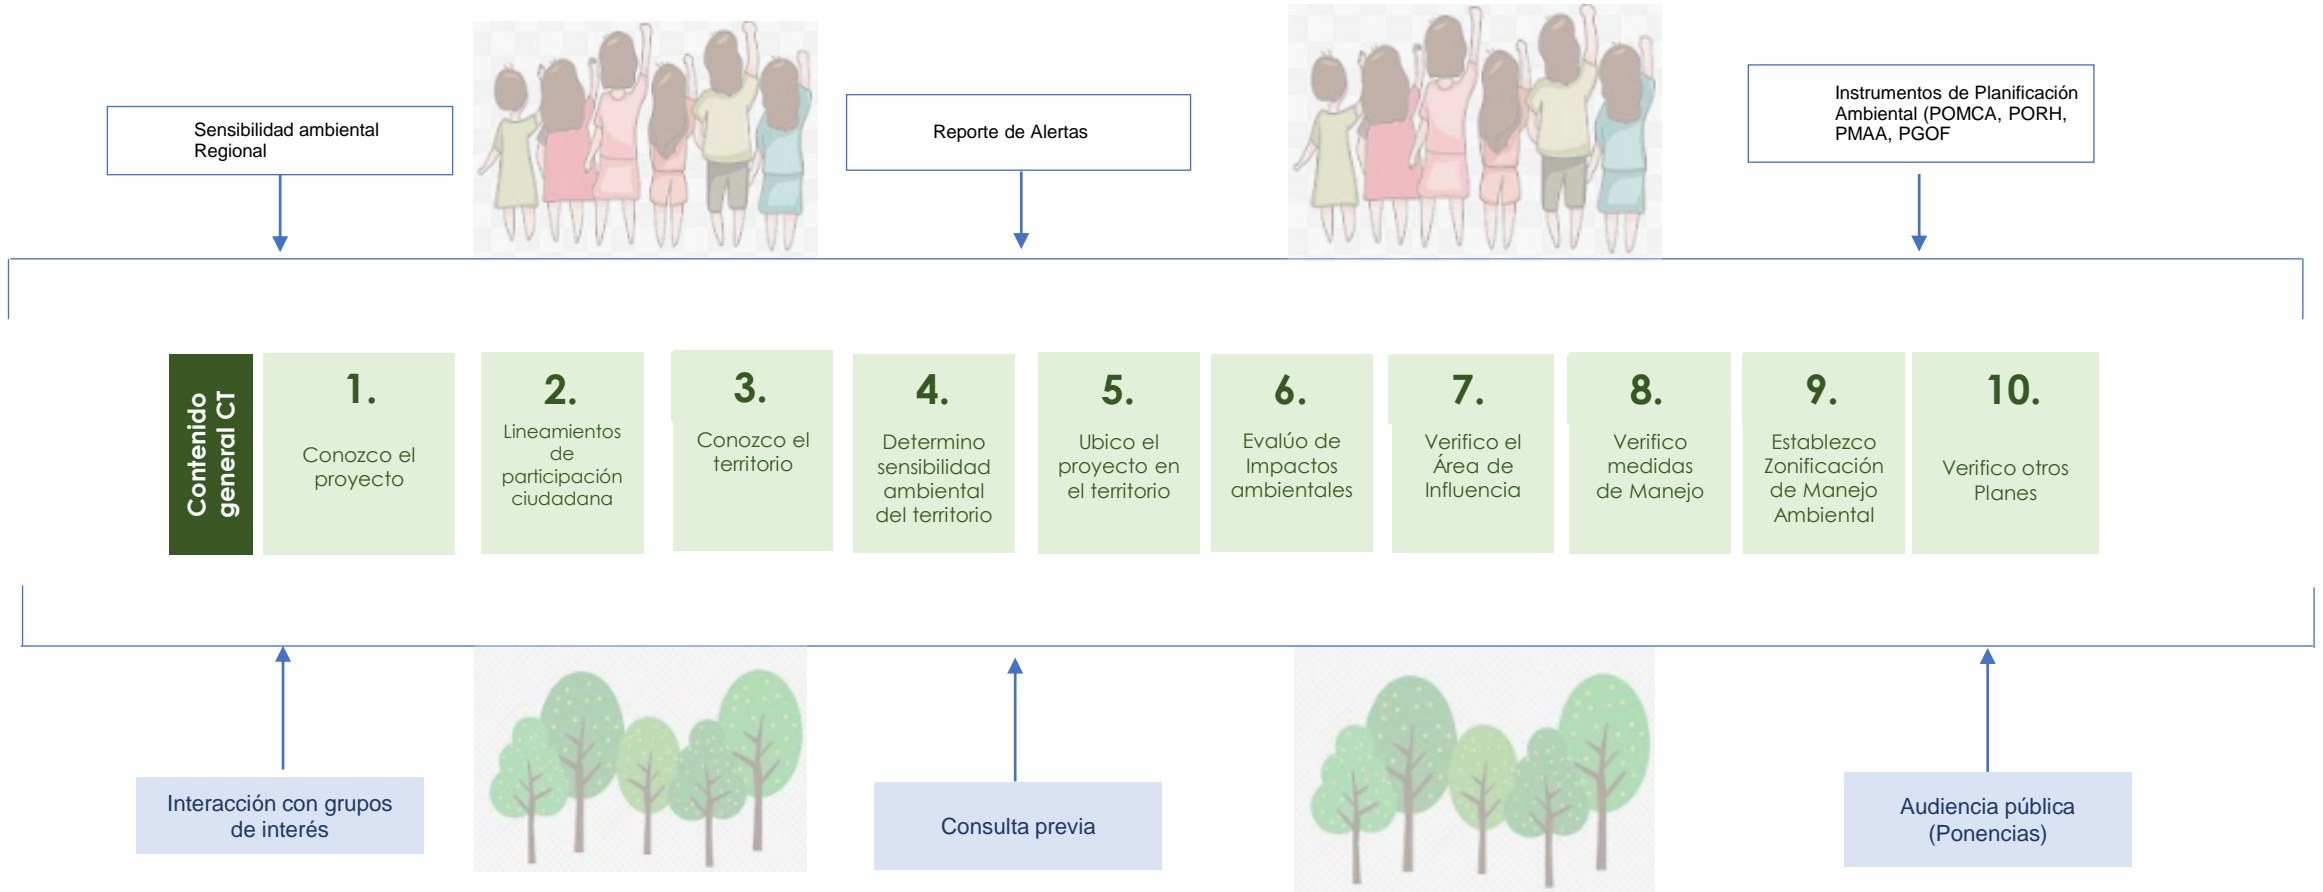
Sensibilidad ambiental Regional

Reporte de Alertas

Instrumentos de Planificación Ambiental (POMCA, PORH, PMAA, PGOF

Contenido general CT

1.
Conozco el proyecto

2.
Lineamientos de participación ciudadana

3.
Conozco el territorio

4.
Determino sensibilidad ambiental del territorio

5.
Ubico el proyecto en el territorio

6.
Evalúo de Impactos ambientales

7.
Verifico el Área de Influencia

8.
Verifico medidas de Manejo

9.
Establezco Zonificación de Manejo Ambiental

10.
Verifico otros Planes

Interacción con grupos de interés

Consulta previa

Audiencia pública (Ponencias)